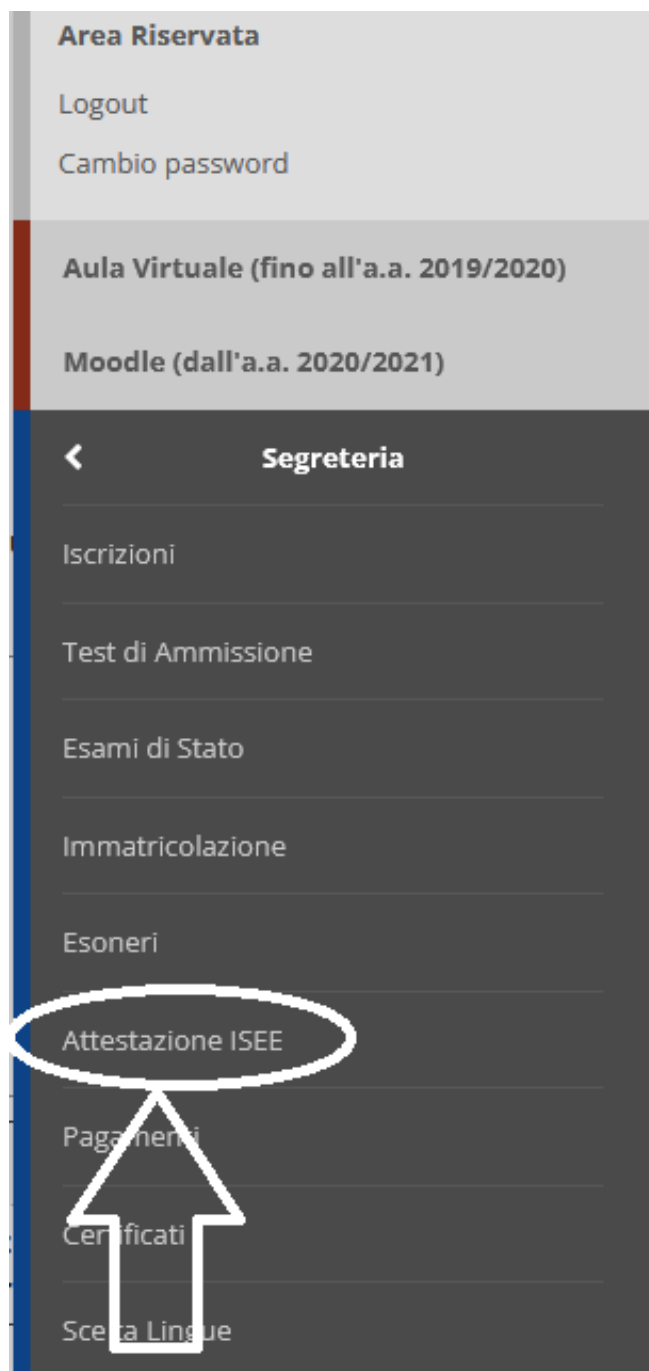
Area Riservata
Logout
Cambio password

Aula Virtuale (fino all'a.a. 2019/2020)

Moodle (dall'a.a. 2020/2021)

<
Segreteria

Iscrizioni

Test di Ammissione

Esami di Stato

Immatricolazione

Esoneri

Attestazione ISEE

Paga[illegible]enti

Cer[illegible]ificati

Sce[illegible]ta Lingue